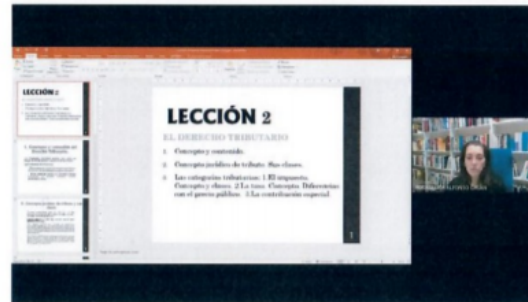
LECCIÓN 2

EL DERECHO TRIBUTARIO

1. Concepto y contenido.

2. Concepto jurídico de tributo: Sus clases.

3. Las categorías tributarias: 1. El impuesto. Concepto y clases. 2 La tasa. Concepto. Diferencias con el precio público. 3. La contribución especial.

1